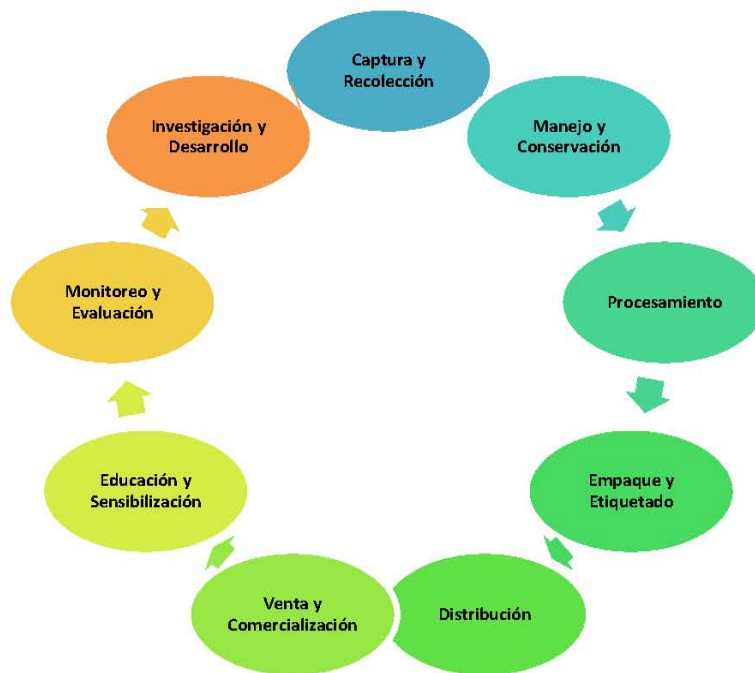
Captura y Recolección

Manejo y Conservación

Procesamiento

Empaque y Etiquetado

Distribución

Venta y Comercialización

Educación y Sensibilización

Monitoreo y Evaluación

Investigación y Desarrollo